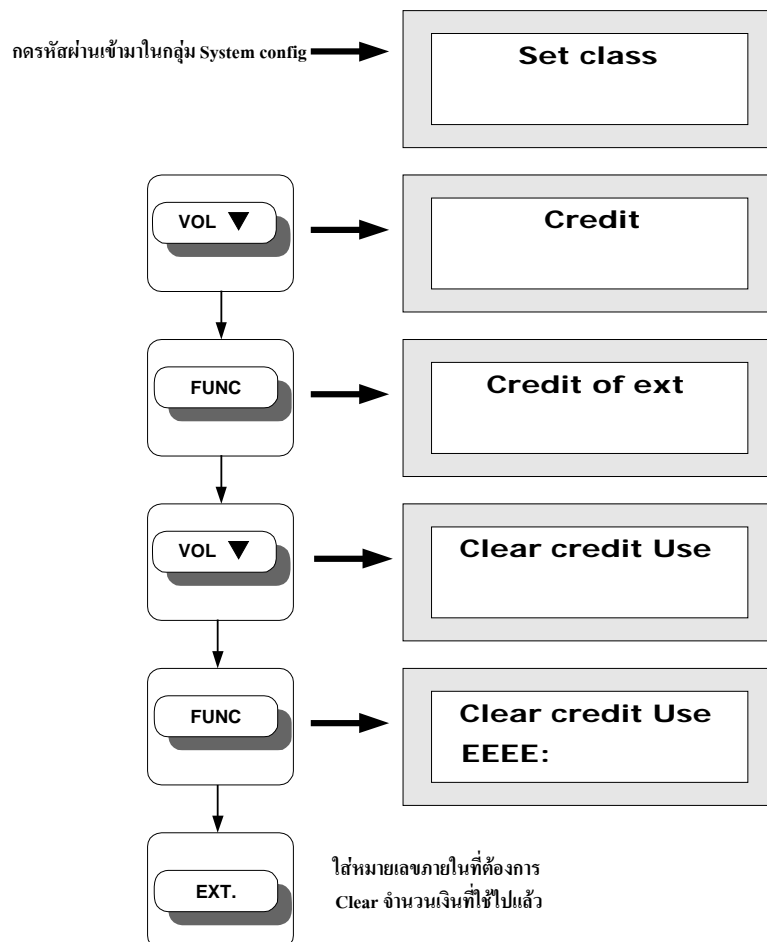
กดรหัสผ่านเข้ามาในกลุ่ม System config

Set class

VOL ▼

Credit

FUNC

Credit of ext

VOL ▼

Clear credit Use

FUNC

Clear credit Use
EEEE:

EXT.

ใส่หมายเลขภายในที่ต้องการ
Clear จำนวนเงินที่ใช้ไปแล้ว